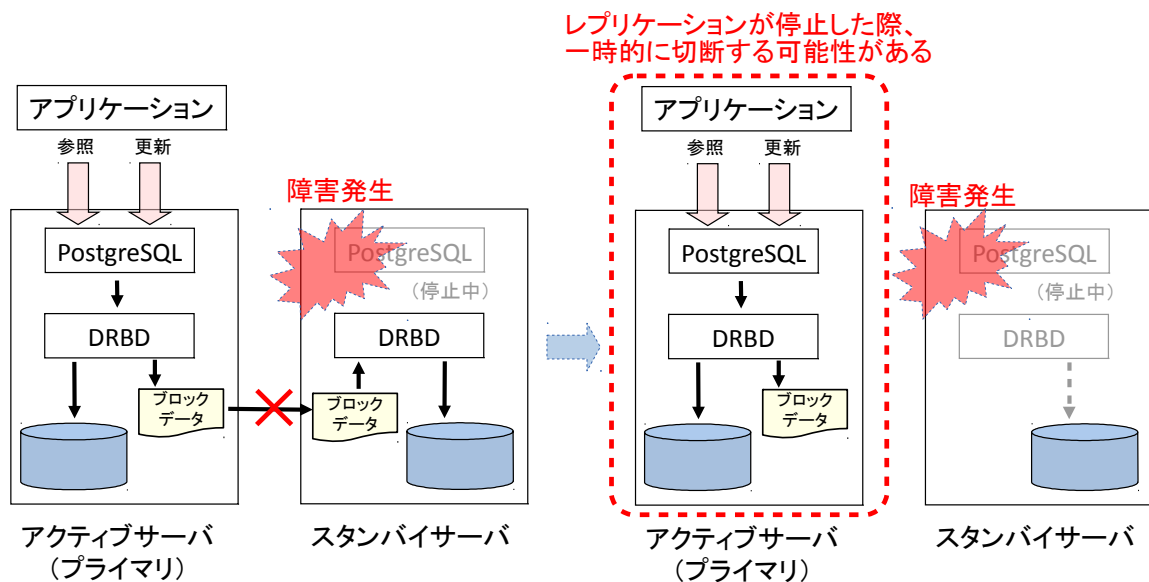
レプリケーションが停止した際、
一時的に切断する可能性がある

アプリケーション
参照
更新
PostgreSQL
DRBD
ブロック
データ

アクティブサーバ
（プライマリ）

障害発生
PostgreSQL
（停止中）
DRBD
ブロック
データ

スタンバイサーバ

アプリケーション
参照
更新
PostgreSQL
DRBD
ブロック
データ

アクティブサーバ
（プライマリ）

障害発生
PostgreSQL
（停止中）
DRBD

スタンバイサーバ